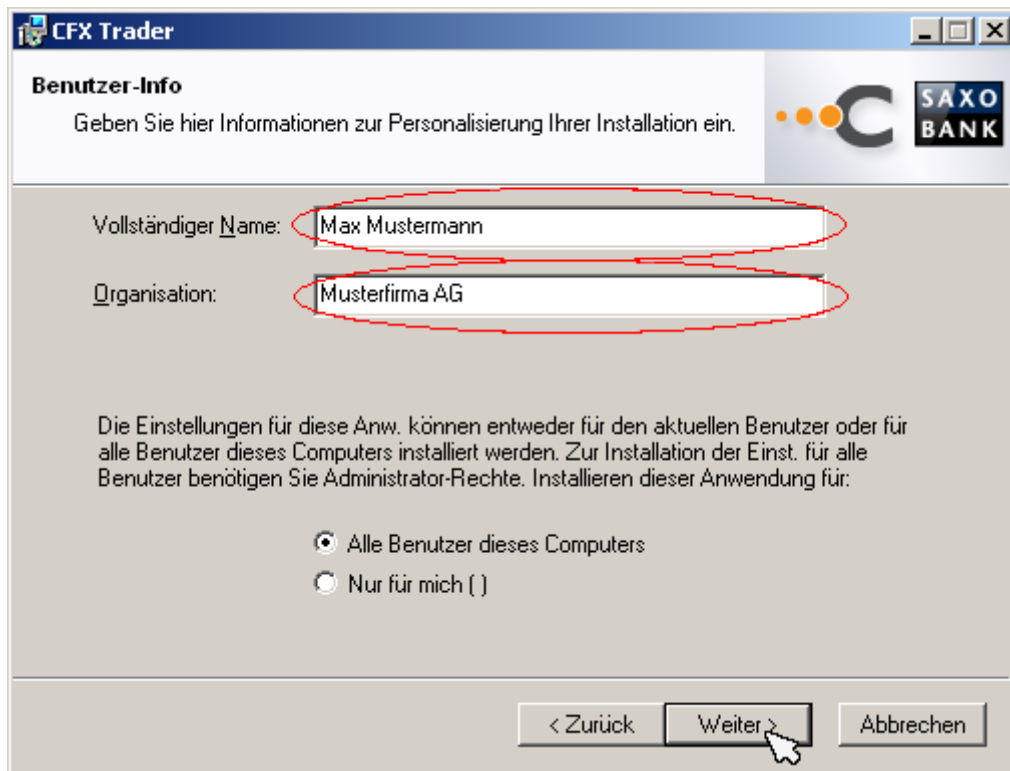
CFX Trader

Benutzer-Info

Geben Sie hier Informationen zur Personalisierung Ihrer Installation ein.

SAXO BANK

Vollständiger Name: Max Mustermann

Organisation: Musterfirma AG

Die Einstellungen für diese Anw. können entweder für den aktuellen Benutzer oder für alle Benutzer dieses Computers installiert werden. Zur Installation der Einst. für alle Benutzer benötigen Sie Administrator-Rechte. Installieren dieser Anwendung für:

Alle Benutzer dieses Computers

Nur für mich ( )

< Zurück | Weiter > | Abbrechen